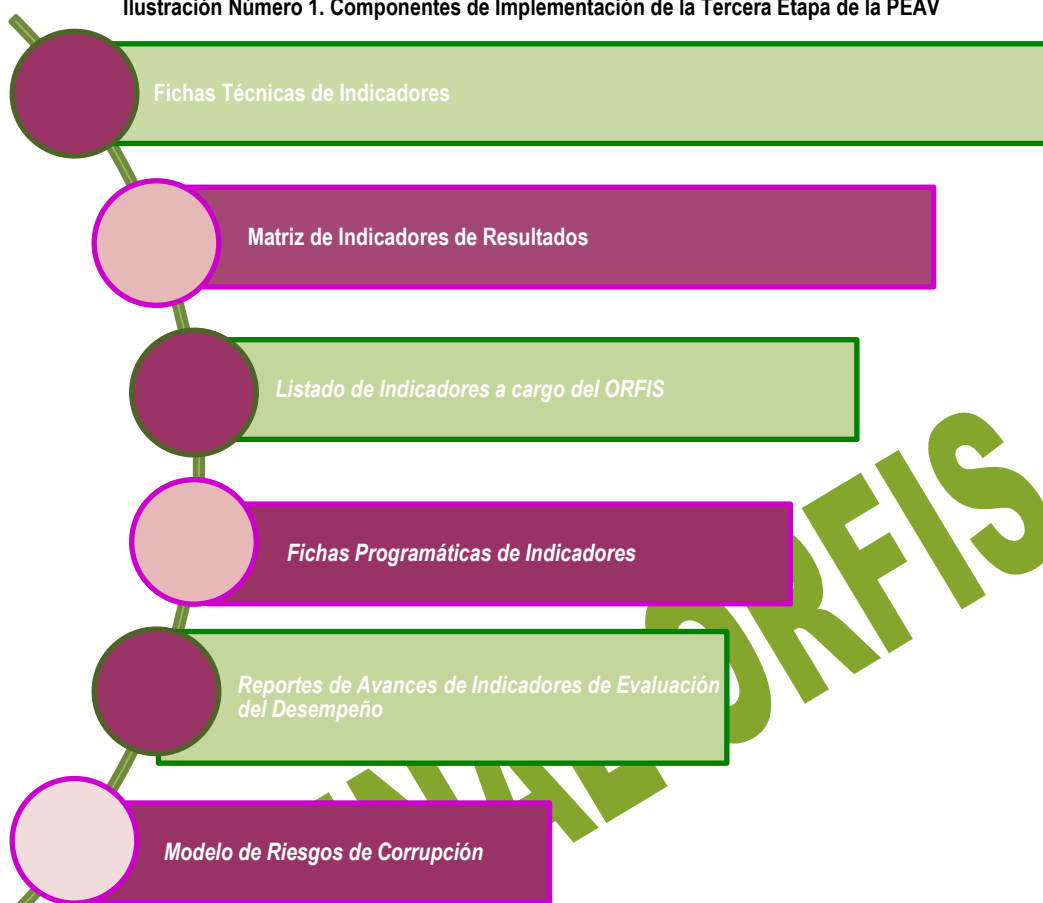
Ilustración Número 1. Componentes de Implementación de la Tercera Etapa de la PEAV

Fichas Técnicas de Indicadores

Matriz de Indicadores de Resultados

Listado de Indicadores a cargo del ORFIS

Fichas Programáticas de Indicadores

Reportes de Avances de Indicadores de Evaluación del Desempeño

Modelo de Riesgos de Corrupción

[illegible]NAL ORFIS